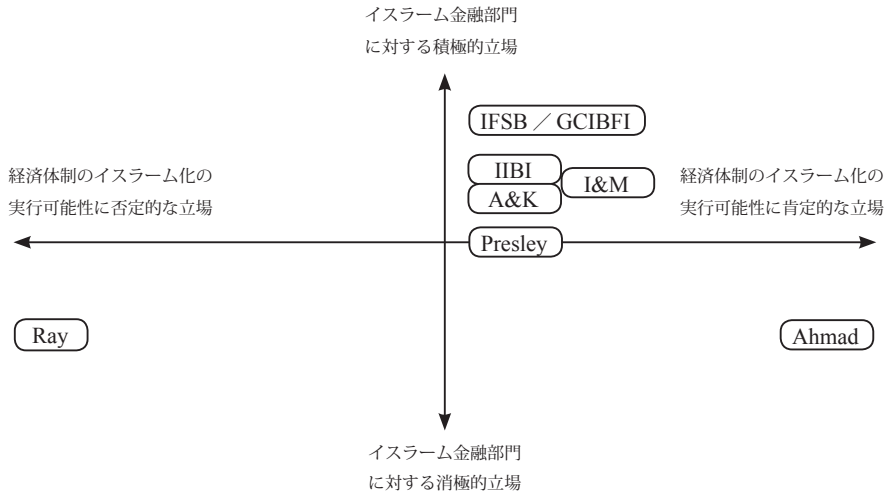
イスラーム金融部門
に対する積極的立場

IFSB ／ GCIBFI

経済体制のイスラーム化の
実行可能性に否定的な立場

IIBI

A&K

I&M

経済体制のイスラーム化の
実行可能性に肯定的な立場

Presley

Ray

Ahmad

イスラーム金融部門
に対する消極的立場